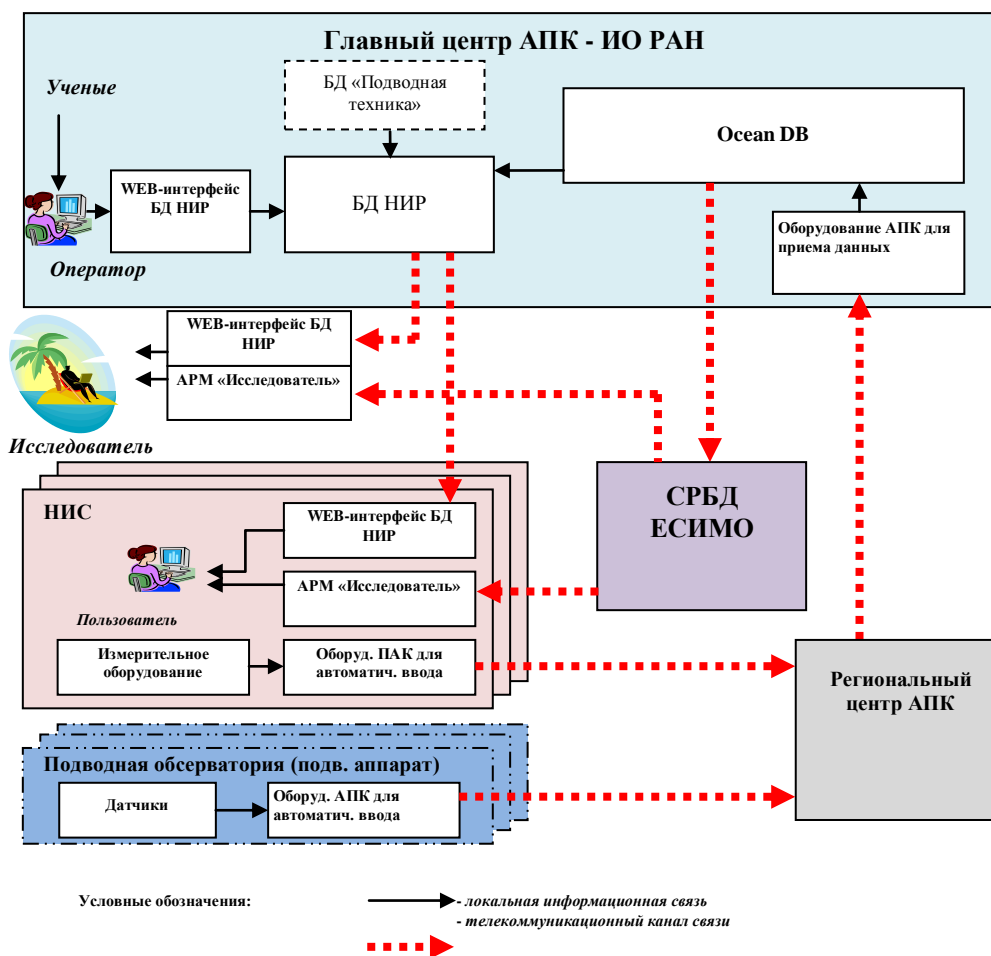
Главный центр АПК - ИО РАН

Ученые

БД «Подводная техника»

Ocean DB

WEB-интерфейс БД НИР

БД НИР

Оборудование АПК для приема данных

Оператор

WEB-интерфейс БД НИР

АРМ «Исследователь»

Исследователь

НИС

WEB-интерфейс БД НИР

СРБД ЕСИМО

АРМ «Исследователь»

Пользователь

Измерительное оборудование

Оборуд. ПАК для автоматич. ввода

Региональный центр АПК

Подводная обсерватория (подв. аппарат)

Датчики

Оборуд. АПК для автоматич. ввода

Условные обозначения:

- локальная информационная связь
- телекоммуникационный канал связи